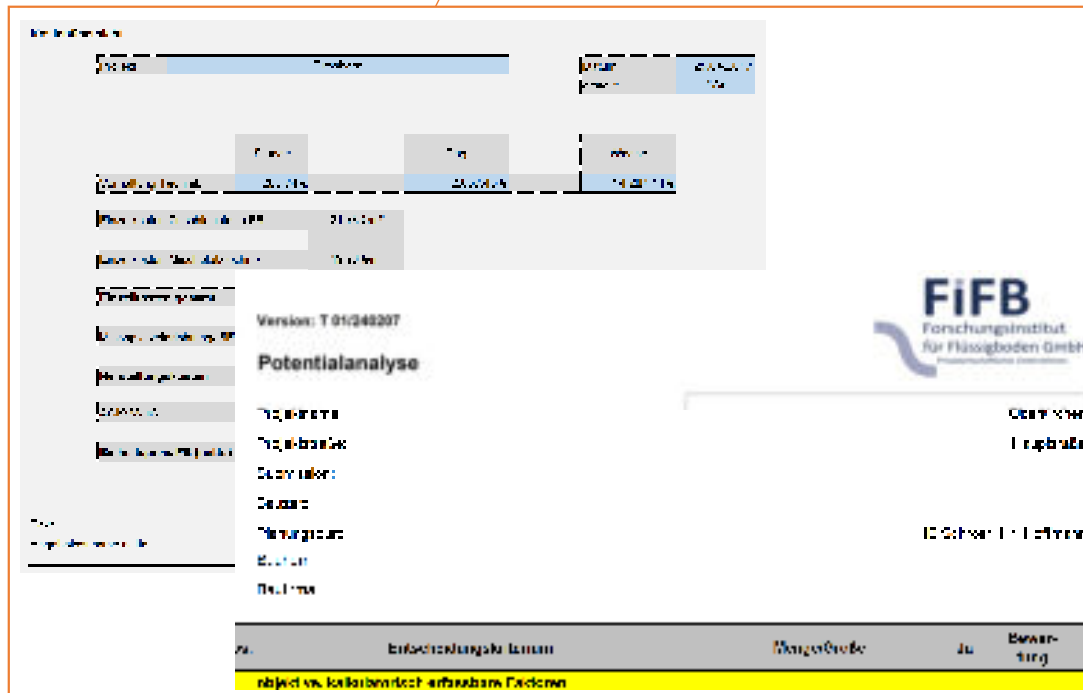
Version: T 01/240207

Potentialanalyse

FiFB
Forschungsinstitut
für Flüssigboden GmbH

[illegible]

| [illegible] | Entscheidungskriterium | Mengeneinheit | Ja | Bewertung |
|---|---|---|---|---|
| objektiv kalkulatorisch erfassbare Faktoren | | | | |